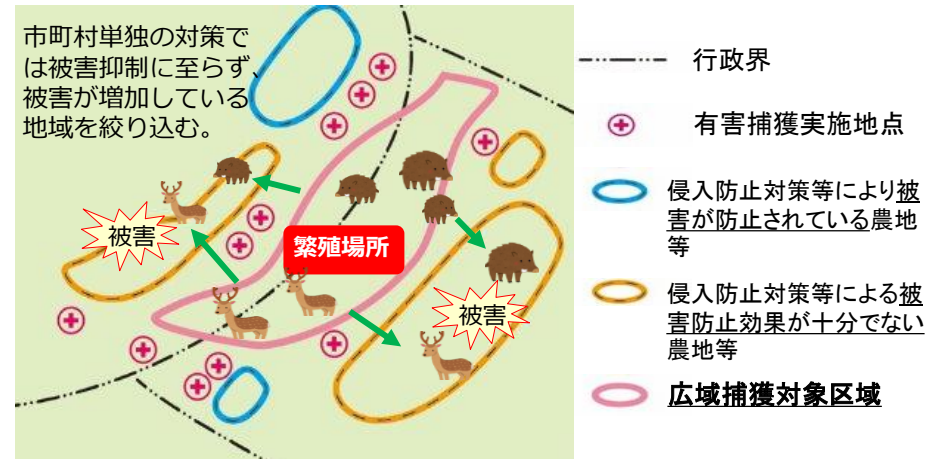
市町村単独の対策では被害抑制に至らず、被害が増加している地域を絞り込む。

被害

繁殖場所

被害

行政界

有害捕獲実施地点

侵入防止対策等により被害が防止されている農地等

侵入防止対策等による被害防止効果が十分でない農地等

広域捕獲対象区域